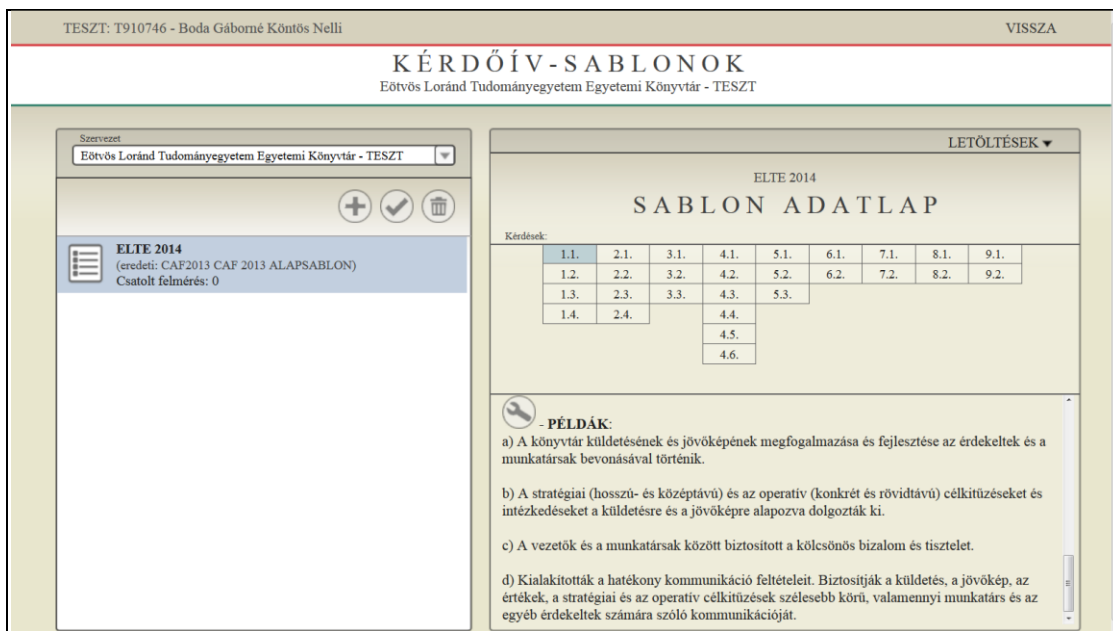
TESZT: T910746 - Boda Gáborné Köntös Nelli

VISSZA

KÉRDŐÍV-SABLONOK

Eötvös Loránd Tudományegyetem Egyetemi Könyvtár - TESZT

Szervezet

Eötvös Loránd Tudományegyetem Egyetemi Könyvtár - TESZT

ELTE 2014

(eredeti: CAF2013 CAF 2013 ALAPSABLON)

Csatolt felmérés: 0

LETÖLTÉSEK ▾

ELTE 2014

SABLON ADATLAP

Kérdések:

| 1.1. | 2.1. | 3.1. | 4.1. | 5.1. | 6.1. | 7.1. | 8.1. | 9.1. |
|---|---|---|---|---|---|---|---|---|
| 1.2. | 2.2. | 3.2. | 4.2. | 5.2. | 6.2. | 7.2. | 8.2. | 9.2. |
| 1.3. | 2.3. | 3.3. | 4.3. | 5.3. | | | | |
| 1.4. | 2.4. | | 4.4. | | | | | |
| | | | 4.5. | | | | | |
| | | | 4.6. | | | | | |

- PÉLDÁK:

a) A könyvtár küldetésének és jövőképének megfogalmazása és fejlesztése az érdekeltek és a munkatársak bevonásával történik.

b) A stratégiai (hosszú- és középtávú) és az operatív (konkrét és rövidtávú) célkitűzéseket és intézkedéseket a küldetésre és a jövőképre alapozva dolgozták ki.

c) A vezetők és a munkatársak között biztosított a kölcsönös bizalom és tisztelet.

d) Kialakították a hatékony kommunikáció feltételeit. Biztosítják a küldetés, a jövőkép, az értékek, a stratégiai és az operatív célkitűzések szélesebb körű, valamennyi munkatárs és az egyéb érdekeltek számára szóló kommunikációját.